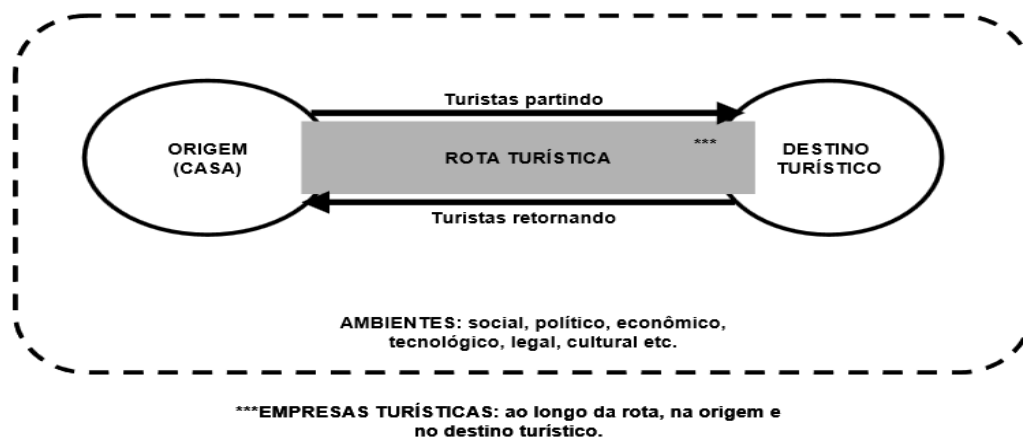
Turistas partindo

ORIGEM
(CASA)

ROTA TURÍSTICA

***

DESTINO
TURÍSTICO

Turistas retornando

AMBIENTES: social, político, econômico, tecnológico, legal, cultural etc.

***EMPRESAS TURÍSTICAS: ao longo da rota, na origem e no destino turístico.